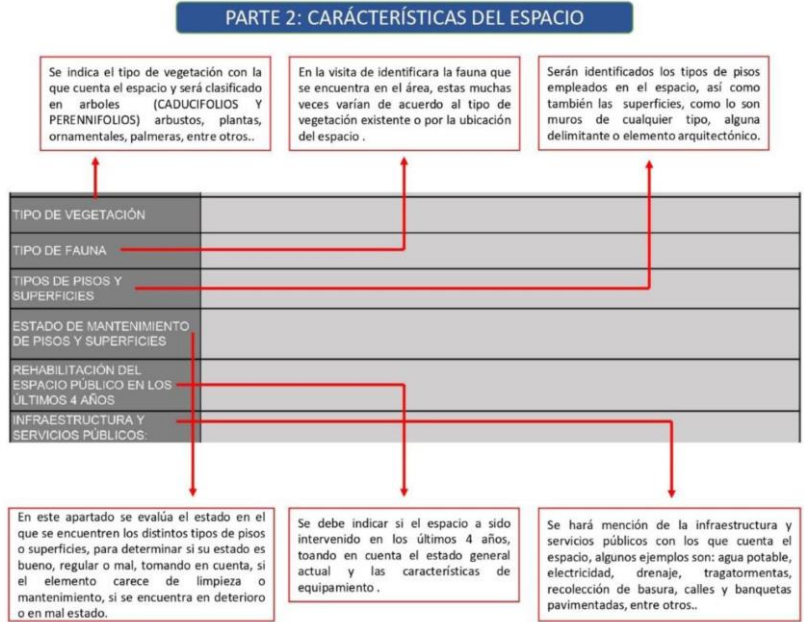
PARTE 2: CARÁCTERÍSTICAS DEL ESPACIO

Se indica el tipo de vegetación con la que cuenta el espacio y será clasificado en arboles (CADUCIFOLIOS Y PERENNIFOLIOS) arbustos, plantas, ornamentales, palmeras, entre otros..

En la visita de identificara la fauna que se encuentra en el área, estas muchas veces varían de acuerdo al tipo de vegetación existente o por la ubicación del espacio .

Serán identificados los tipos de pisos empleados en el espacio, así como también las superficies, como lo son muros de cualquier tipo, alguna delimitante o elemento arquitectónico.

| TIPO DE VEGETACIÓN | |
|---|---|
| TIPO DE FAUNA | |
| TIPOS DE PISOS Y SUPERFICIES | |
| ESTADO DE MANTENIMIENTO DE PISOS Y SUPERFICIES | |
| REHABILITACIÓN DEL ESPACIO PÚBLICO EN LOS ÚLTIMOS 4 AÑOS | |
| INFRAESTRUCTURA Y SERVICIOS PÚBLICOS: | |

En este apartado se evalúa el estado en el que se encuentren los distintos tipos de pisos o superficies, para determinar si su estado es bueno, regular o mal, tomando en cuenta, si el elemento carece de limpieza o mantenimiento, si se encuentra en deterioro o en mal estado.

Se debe indicar si el espacio a sido intervenido en los últimos 4 años, toando en cuenta el estado general actual y las características de equipamiento .

Se hará mención de la infraestructura y servicios públicos con los que cuenta el espacio, algunos ejemplos son: agua potable, electricidad, drenaje, tragatormentas, recolección de basura, calles y banquetas pavimentadas, entre otros..